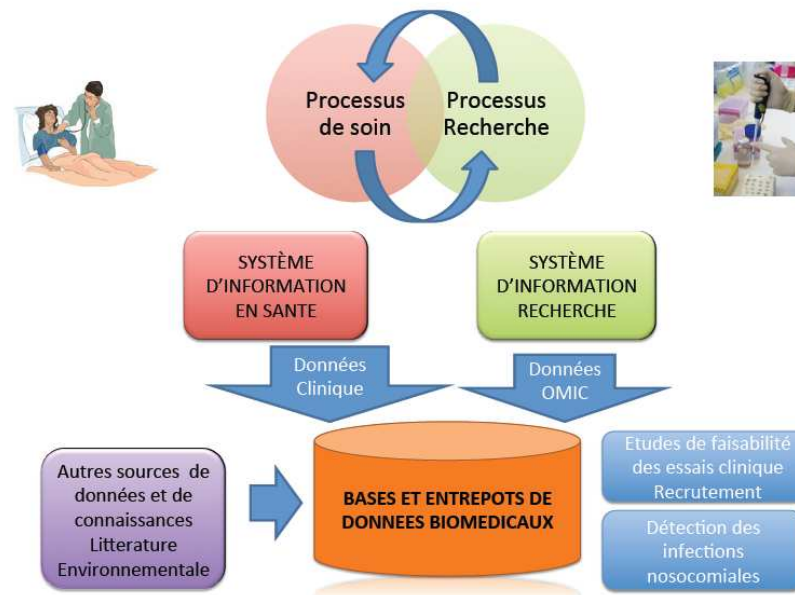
Processus de soin

Processus Recherche

SYSTÈME D'INFORMATION EN SANTE

SYSTÈME D'INFORMATION RECHERCHE

Données Clinique

Données OMIC

Autres sources de données et de connaissances Litterature Environnementale

BASES ET ENTREPOTS DE DONNEES BIOMEDICAUX

Etudes de faisabilité des essais clinique Recrutement

Détection des infections nosocomiales